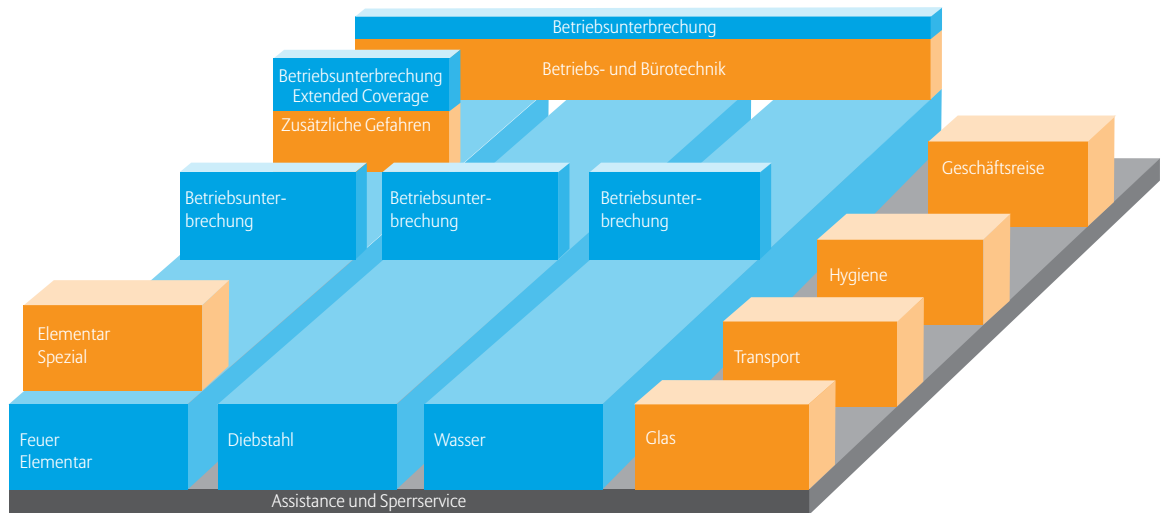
Betriebsunterbrechung

Betriebs- und Bürotechnik

Betriebsunterbrechung Extended Coverage

Zusätzliche Gefahren

Betriebsunterbrechung

Betriebsunterbrechung

Betriebsunterbrechung

Geschäftsreise

Hygiene

Elementar Spezial

Transport

Feuer Elementar

Diebstahl

Wasser

Glas

Assistance und Sperrservice